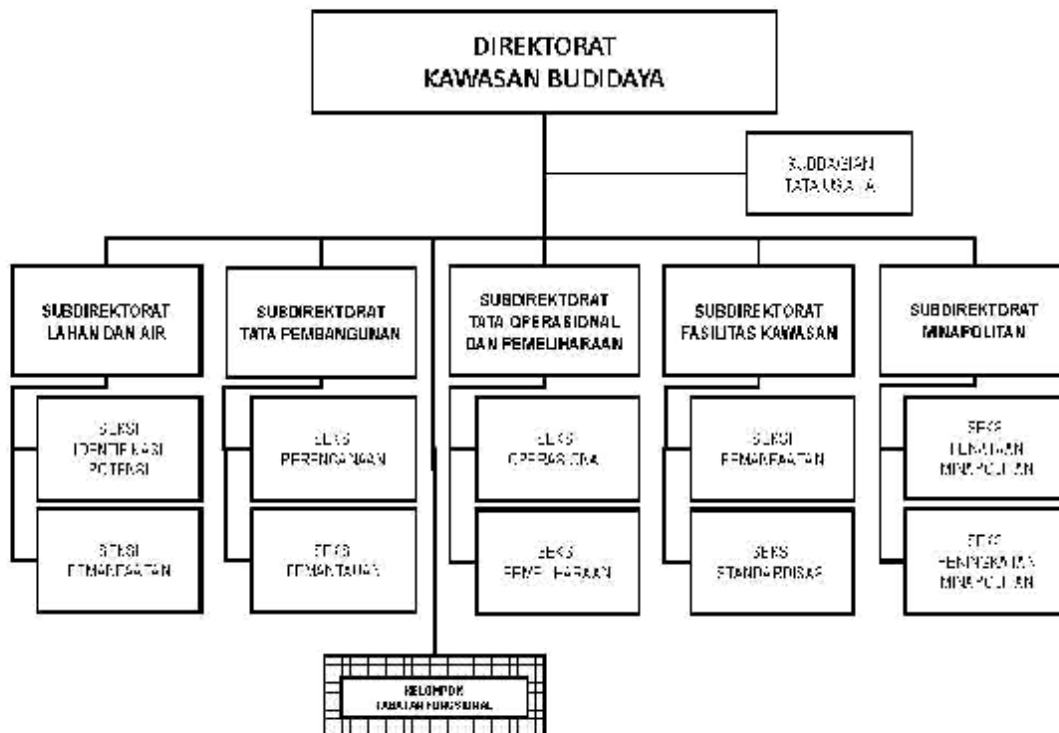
DIREKTORAT
KAWASAN BUDIDAYA

SUBBAGIAN
TATA USAHA

SUBDIREKTORAT
LAHAN DAN AIR

SEKSI
IDENTIFIKASI
POTENSI

SEKSI
PEMANFAATAN

SUBDIREKTORAT
TATA PEMBANGUNAN

SEKSI
PERENCANAAN

SEKSI
PEMANTAUAN

SUBDIREKTORAT
TATA OPERASIONAL
DAN PEMELIHARAAN

SEKSI
OPERASIONAL

SEKSI
PEMELIHARAAN

SUBDIREKTORAT
FASILITAS KAWASAN

SEKSI
PEMANFAATAN

SEKSI
STANDARDISASI

SUBDIREKTORAT
MINAPOLITAN

SEKSI
PENATAAN
MINAPOLITAN

SEKSI
PENINGKATAN
MINAPOLITAN

KELOMPOK
JABATAN FUNGSIONAL